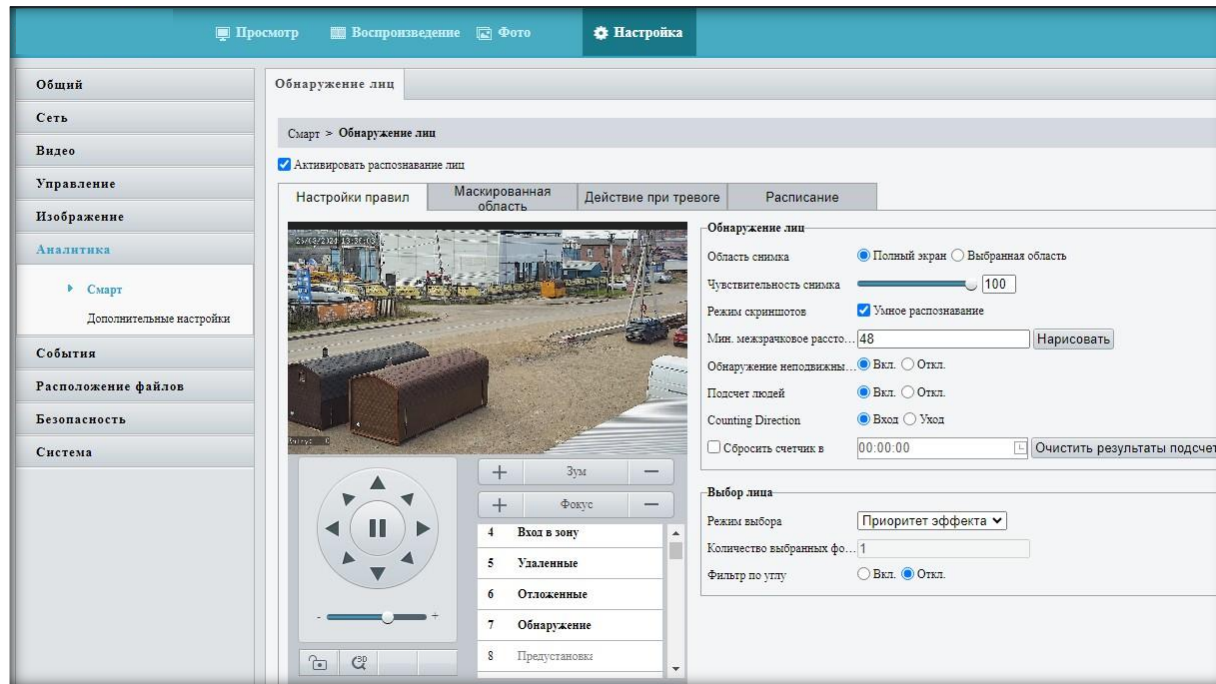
Просмотр Воспроизведение Фото Настройка

Общий
Сеть
Видео
Управление
Изображение
Аналитика
Смарт
Дополнительные настройки
События
Расположение файлов
Безопасность
Система

Обнаружение лиц

Смарт > Обнаружение лиц

Активировать распознавание лиц

Настройки правил | Маскированная область | Действие при тревоге | Расписание

Обнаружение лиц
Область снимка: Полный экран / Выбранная область
Чувствительность снимка: 100
Режим скриншотов: Умное распознавание
Мин. межзрачковое рассто... 48 Нарисовать
Обнаружение неподвижны... Вкл. / Откл.
Подсчет людей: Вкл. / Откл.
Counting Direction: Вход / Уход
Сбросить счетчик в 00:00:00 Очистить результаты подсчет

Выбор лица
Режим выбора: Приоритет эффекта
Количество выбранных фо... 1
Фильтр по углу: Вкл. / Откл.

Зум
Фокус
4 Вход в зону
5 Удаленные
6 Отложенные
7 Обнаружение
8 Предустановки